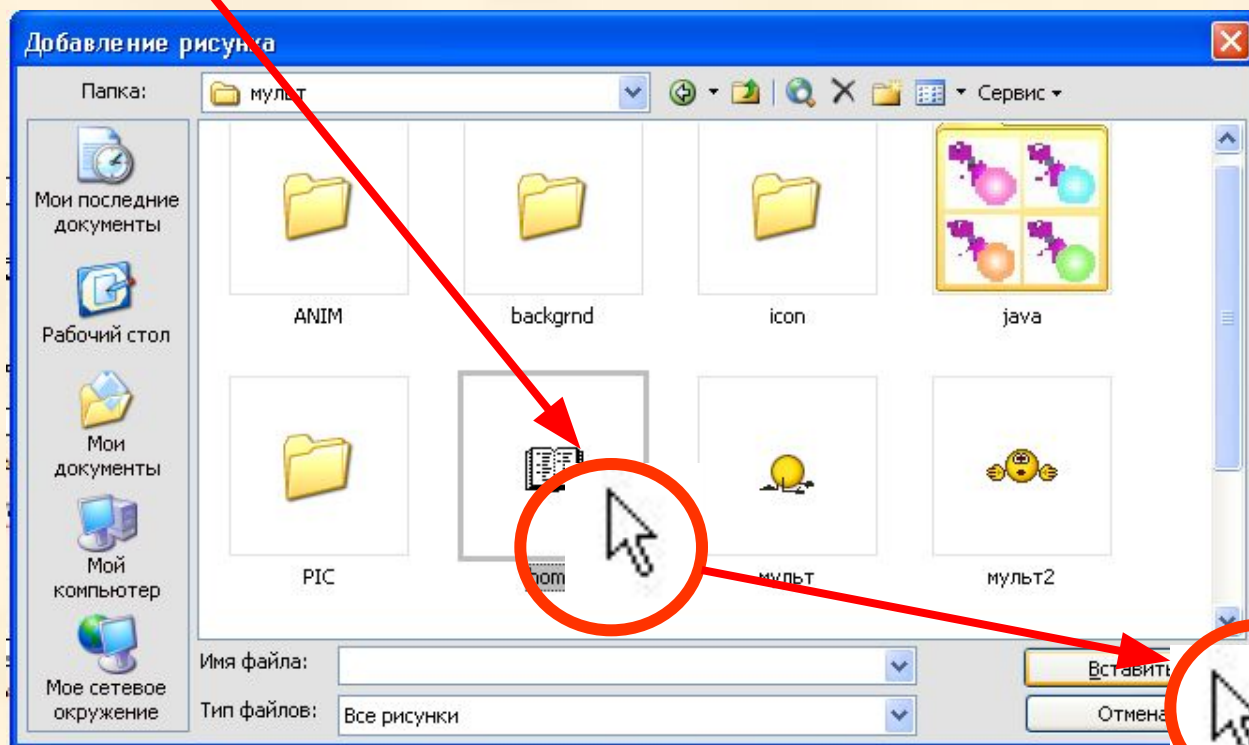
Добавление рисунка

Папка: мульт

Сервис

Мои последние документы

Рабочий стол

Мои документы

Мой компьютер

Мое сетевое окружение

ANIM

backgrnd

icon

java

PIC

mom

мульт

мульт2

Имя файла:

Тип файлов: Все рисунки

Вставить

Отмена